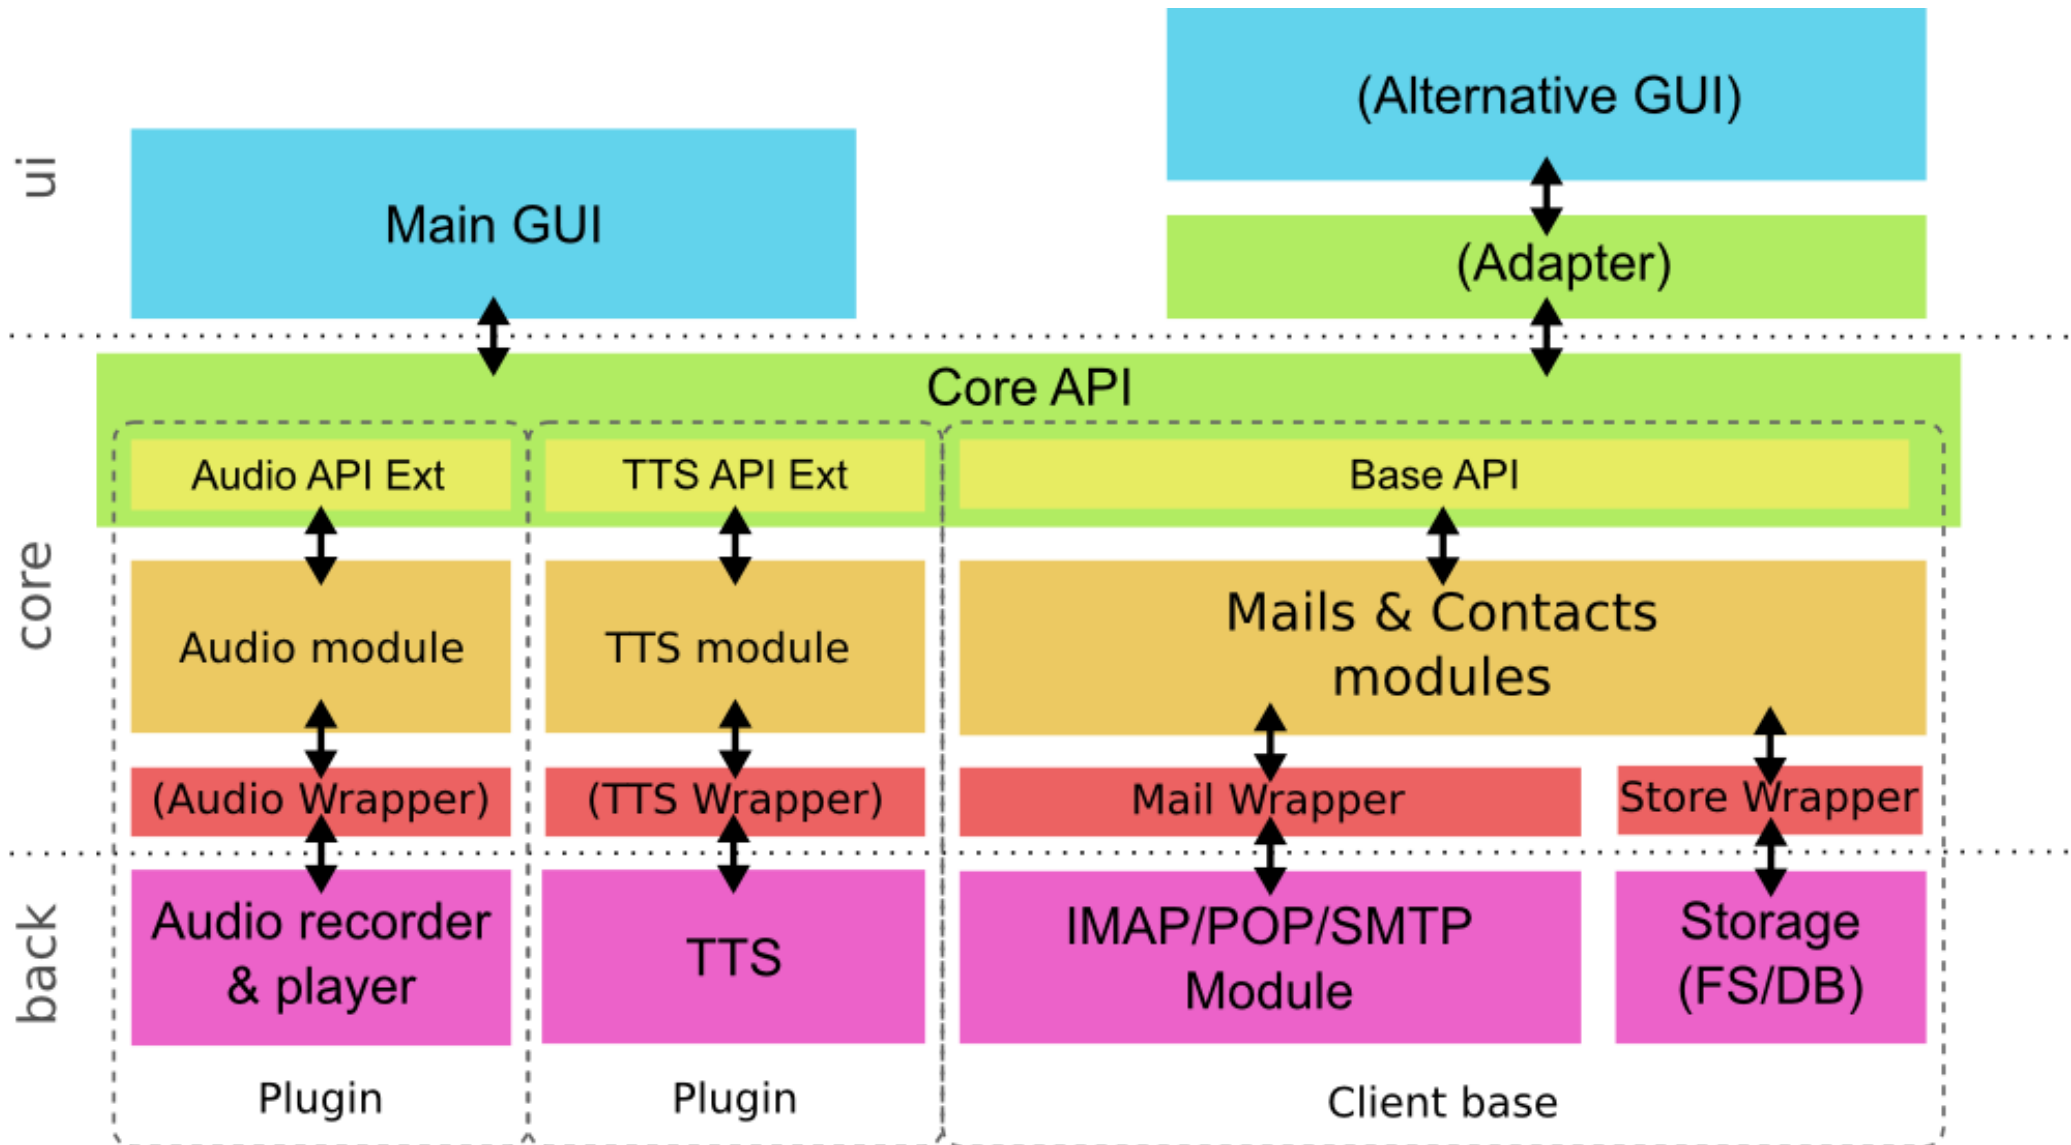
ui

Main GUI

(Alternative GUI)

(Adapter)

Core API

core

Audio API Ext

TTS API Ext

Base API

Audio module

TTS module

Mails & Contacts modules

(Audio Wrapper)

(TTS Wrapper)

Mail Wrapper

Store Wrapper

back

Audio recorder & player

TTS

IMAP/POP/SMTP Module

Storage (FS/DB)

Plugin

Plugin

Client base